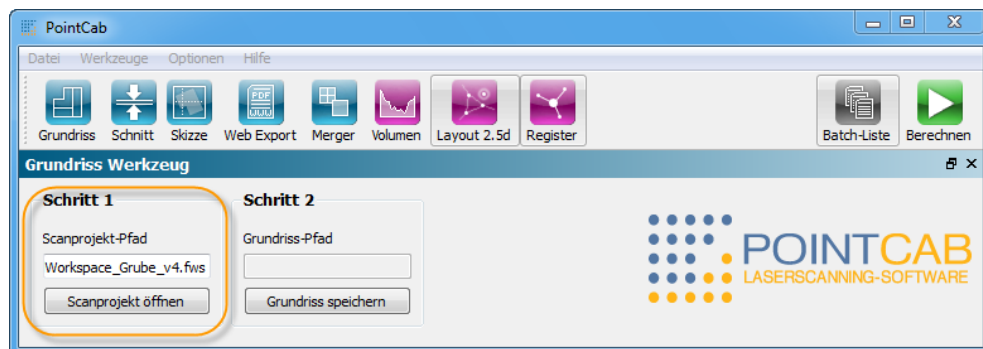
PointCab

Datei Werkzeuge Optionen Hilfe

Grundriss Schnitt Skizze Web Export Merger Volumen Layout 2.5d Register Batch-Liste Berechnen

Grundriss Werkzeug

Schritt 1

Scanprojekt-Pfad

Workspace_Grube_v4.fws

Scanprojekt öffnen

Schritt 2

Grundriss-Pfad

Grundriss speichern

POINTCAB
LASERSCANNING-SOFTWARE